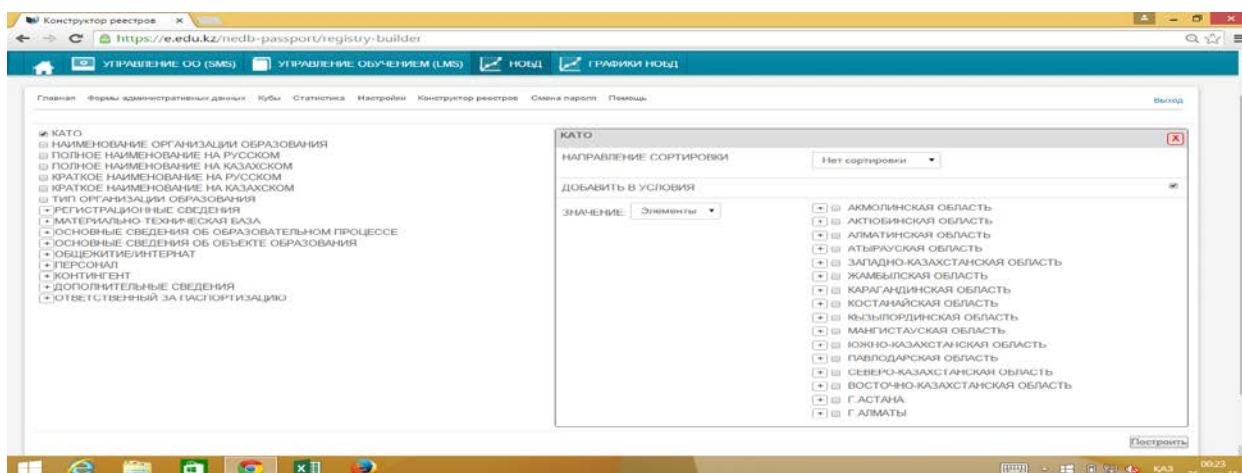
Конструктор реестров ×

https://e.edu.kz/nedb-passport/registry-builder

УПРАВЛЕНИЕ ОО (SMS) УПРАВЛЕНИЕ ОБУЧЕНИЕМ (LMS) НОБД ГРАФИКИ НОБД

Главная Формы административных данных Кубы Статистика Настройки Конструктор реестров Смена пароля Помощь

Выход

КАТО
НАИМЕНОВАНИЕ ОРГАНИЗАЦИИ ОБРАЗОВАНИЯ
ПОЛНОЕ НАИМЕНОВАНИЕ НА РУССКОМ
ПОЛНОЕ НАИМЕНОВАНИЕ НА КАЗАХСКОМ
КРАТКОЕ НАИМЕНОВАНИЕ НА РУССКОМ
КРАТКОЕ НАИМЕНОВАНИЕ НА КАЗАХСКОМ
ТИП ОРГАНИЗАЦИИ ОБРАЗОВАНИЯ
РЕГИСТРАЦИОННЫЕ СВЕДЕНИЯ
МАТЕРИАЛЬНО-ТЕХНИЧЕСКАЯ БАЗА
ОСНОВНЫЕ СВЕДЕНИЯ ОБ ОБРАЗОВАТЕЛЬНОМ ПРОЦЕССЕ
ОСНОВНЫЕ СВЕДЕНИЯ ОБ ОБЪЕКТЕ ОБРАЗОВАНИЯ
ОБЩЕЖИТИЕ/ИНТЕРНАТ
ПЕРСОНАЛ
КОНТИНГЕНТ
ДОПОЛНИТЕЛЬНЫЕ СВЕДЕНИЯ
ОТВЕТСТВЕННЫЙ ЗА ПАСПОРТИЗАЦИЮ

КАТО

НАПРАВЛЕНИЕ СОРТИРОВКИ Нет сортировки

ДОБАВИТЬ В УСЛОВИЯ

ЗНАЧЕНИЕ Элементы

АКМОЛИНСКАЯ ОБЛАСТЬ
АКТЮБИНСКАЯ ОБЛАСТЬ
АЛМАТИНСКАЯ ОБЛАСТЬ
АТЫРАУСКАЯ ОБЛАСТЬ
ЗАПАДНО-КАЗАХСТАНСКАЯ ОБЛАСТЬ
ЖАМБЫЛСКАЯ ОБЛАСТЬ
КАРАГАНДИНСКАЯ ОБЛАСТЬ
КОСТАНАЙСКАЯ ОБЛАСТЬ
КЫЗЫЛОРДИНСКАЯ ОБЛАСТЬ
МАНГИСТАУСКАЯ ОБЛАСТЬ
ЮЖНО-КАЗАХСТАНСКАЯ ОБЛАСТЬ
ПАВЛОДАРСКАЯ ОБЛАСТЬ
СЕВЕРО-КАЗАХСТАНСКАЯ ОБЛАСТЬ
ВОСТОЧНО-КАЗАХСТАНСКАЯ ОБЛАСТЬ
Г.АСТАНА
Г.АЛМАТЫ

Построить

KAZ 00:23